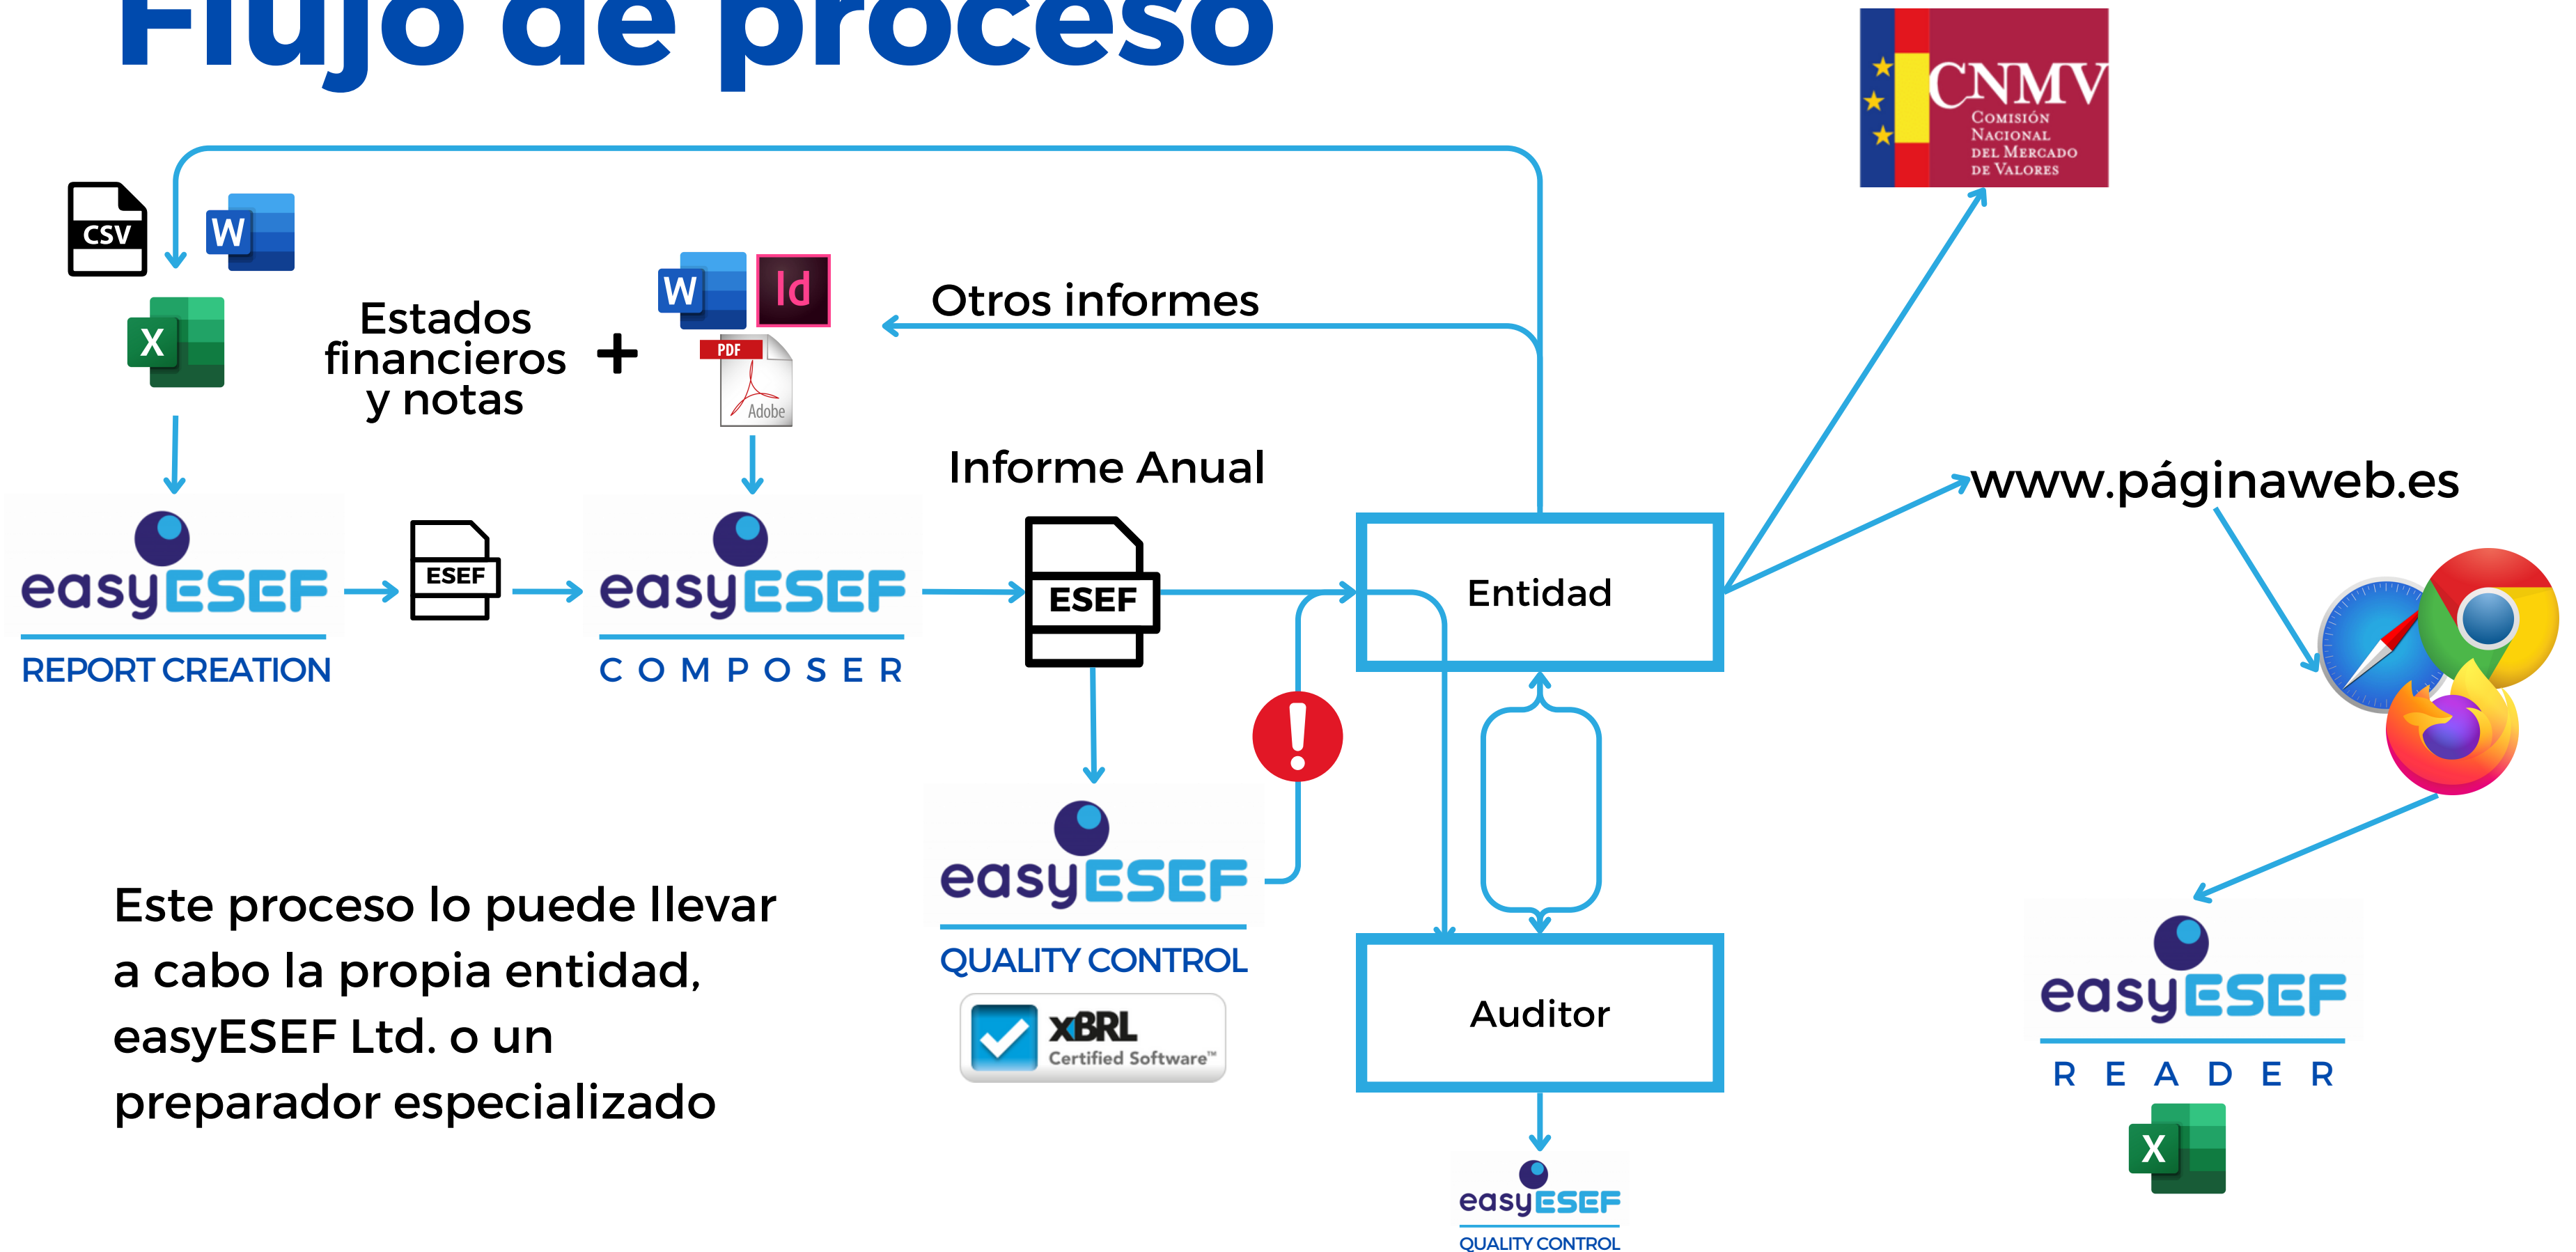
Flujo de proceso

CNMV
Comisión Nacional del Mercado de Valores

CSV
W
X

Estados financieros y notas +

W Id
PDF
Adobe

Otros informes

Informe Anual

easyESEF
REPORT CREATION

ESEF

easyESEF
COMPOSER

ESEF

Entidad

www.páginaweb.es

easyESEF
QUALITY CONTROL

XBRL Certified Software™

Auditor

easyESEF
QUALITY CONTROL

easyESEF
READER

X

Este proceso lo puede llevar a cabo la propia entidad, easyESEF Ltd. o un preparador especializado